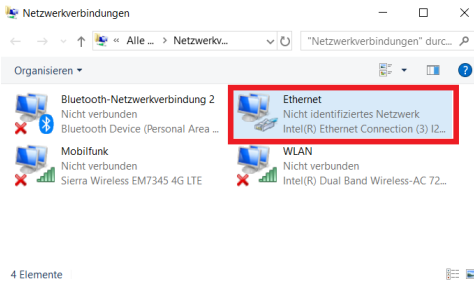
Netzwerkverbindungen

« Alle ... › Netzwerkv...

"Netzwerkverbindungen" durc...

Organisieren ▾

?

Bluetooth-Netzwerkverbindung 2
Nicht verbunden
Bluetooth Device (Personal Area ...

Ethernet
Nicht identifiziertes Netzwerk
Intel(R) Ethernet Connection (3) I2...

Mobilfunk
Nicht verbunden
Sierra Wireless EM7345 4G LTE

WLAN
Nicht verbunden
Intel(R) Dual Band Wireless-AC 72...

4 Elemente